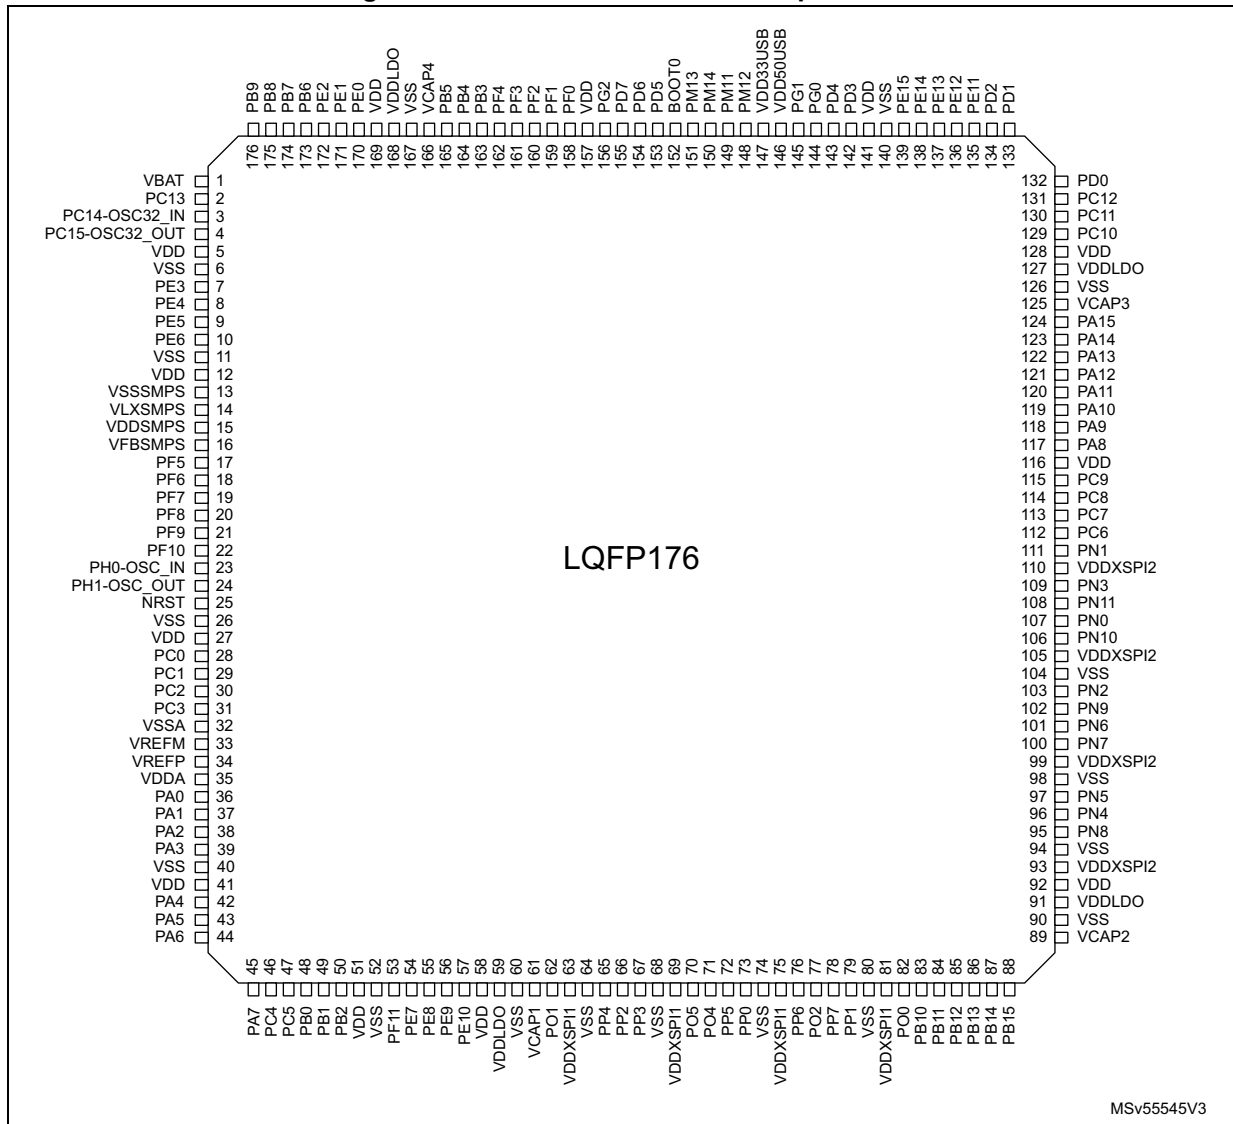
PB9 PB8 PB7 PB6 PE2 PE1 PE0 VDD VDDLDO VSS VCAP4 PB5 PB4 PB3 PF4 PF3 PF2 PF1 PF0 VDD PG2 PD7 PD6 PD5 BOOT0 PM13 PM14 PM11 PM12 VDD33USB VDD50USB PG1 PG0 PD4 PD3 VDD VSS PE15 PE14 PE13 PE12 PE11 PD2 PD1

176 175 174 173 172 171 170 169 168 167 166 165 164 163 162 161 160 159 158 157 156 155 154 153 152 151 150 149 148 147 146 145 144 143 142 141 140 139 138 137 136 135 134 133

VBAT 1
PC13 2
PC14-OSC32_IN 3
PC15-OSC32_OUT 4
VDD 5
VSS 6
PE3 7
PE4 8
PE5 9
PE6 10
VSS 11
VDD 12
VSSSMPS 13
VLXSMPS 14
VDDSMPS 15
VFBSMPS 16
PF5 17
PF6 18
PF7 19
PF8 20
PF9 21
PF10 22
PH0-OSC_IN 23
PH1-OSC_OUT 24
NRST 25
VSS 26
VDD 27
PC0 28
PC1 29
PC2 30
PC3 31
VSSA 32
VREFM 33
VREFP 34
VDDA 35
PA0 36
PA1 37
PA2 38
PA3 39
VSS 40
VDD 41
PA4 42
PA5 43
PA6 44

LQFP176

132 PD0
131 PC12
130 PC11
129 PC10
128 VDD
127 VDDLDO
126 VSS
125 VCAP3
124 PA15
123 PA14
122 PA13
121 PA12
120 PA11
119 PA10
118 PA9
117 PA8
116 VDD
115 PC9
114 PC8
113 PC7
112 PC6
111 PN1
110 VDDXSPI2
109 PN3
108 PN11
107 PN0
106 PN10
105 VDDXSPI2
104 VSS
103 PN2
102 PN9
101 PN6
100 PN7
99 VDDXSPI2
98 VSS
97 PN5
96 PN4
95 PN8
94 VSS
93 VDDXSPI2
92 VDD
91 VDDLDO
90 VSS
89 VCAP2

45 46 47 48 49 50 51 52 53 54 55 56 57 58 59 60 61 62 63 64 65 66 67 68 69 70 71 72 73 74 75 76 77 78 79 80 81 82 83 84 85 86 87 88

PA7 PC4 PC5 PB0 PB1 PB2 VDD VSS PF11 PE7 PE8 PE9 PE10 VDD VDDLDO VSS VCAP1 PO1 VDDXSPI1 VSS PP4 PP2 PP3 VSS VDDXSPI1 PO5 PO4 PP5 PP0 VSS VDDXSPI1 PP6 PO2 PP7 PP1 VSS VDDXSPI1 PO0 PB10 PB11 PB12 PB13 PB14 PB15

MSv55545V3